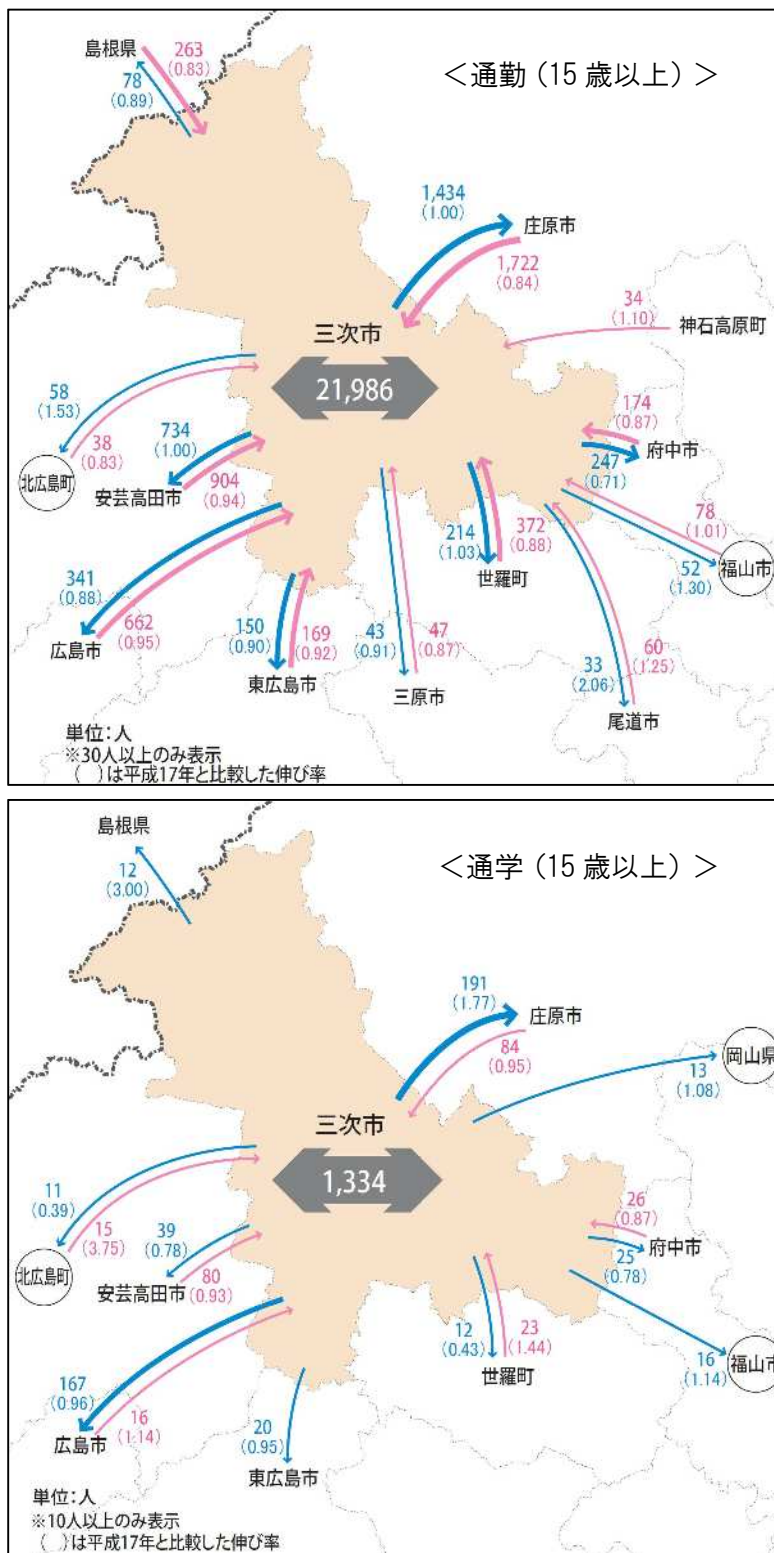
<通勤 (15 歳以上) >

島根県
263
(0.83)
78
(0.89)

1,434
(1.00)
庄原市
1,722
(0.84)

34
(1.10)
神石高原町

三次市
21,986

58
(1.53)
38
(0.83)
北広島町

734
(1.00)
904
(0.94)
安芸高田市

174
(0.87)
府中市
247
(0.71)

78
(1.01)
52
(1.30)
福山市

341
(0.88)
662
(0.95)
広島市

150
(0.90)
169
(0.92)
東広島市

43
(0.91)
47
(0.87)
三原市

214
(1.03)
372
(0.88)
世羅町

33
(2.06)
60
(1.25)
尾道市

単位：人
※30人以上のみ表示
( )は平成17年と比較した伸び率

<通学 (15 歳以上) >

島根県
12
(3.00)

191
(1.77)
庄原市
84
(0.95)

岡山県
13
(1.08)

三次市
1,334

11
(0.39)
15
(3.75)
北広島町

39
(0.78)
80
(0.93)
安芸高田市

26
(0.87)
府中市
25
(0.78)

16
(1.14)
福山市

167
(0.96)
16
(1.14)
広島市

20
(0.95)
東広島市

12
(0.43)
23
(1.44)
世羅町

単位：人
※10人以上のみ表示
( )は平成17年と比較した伸び率